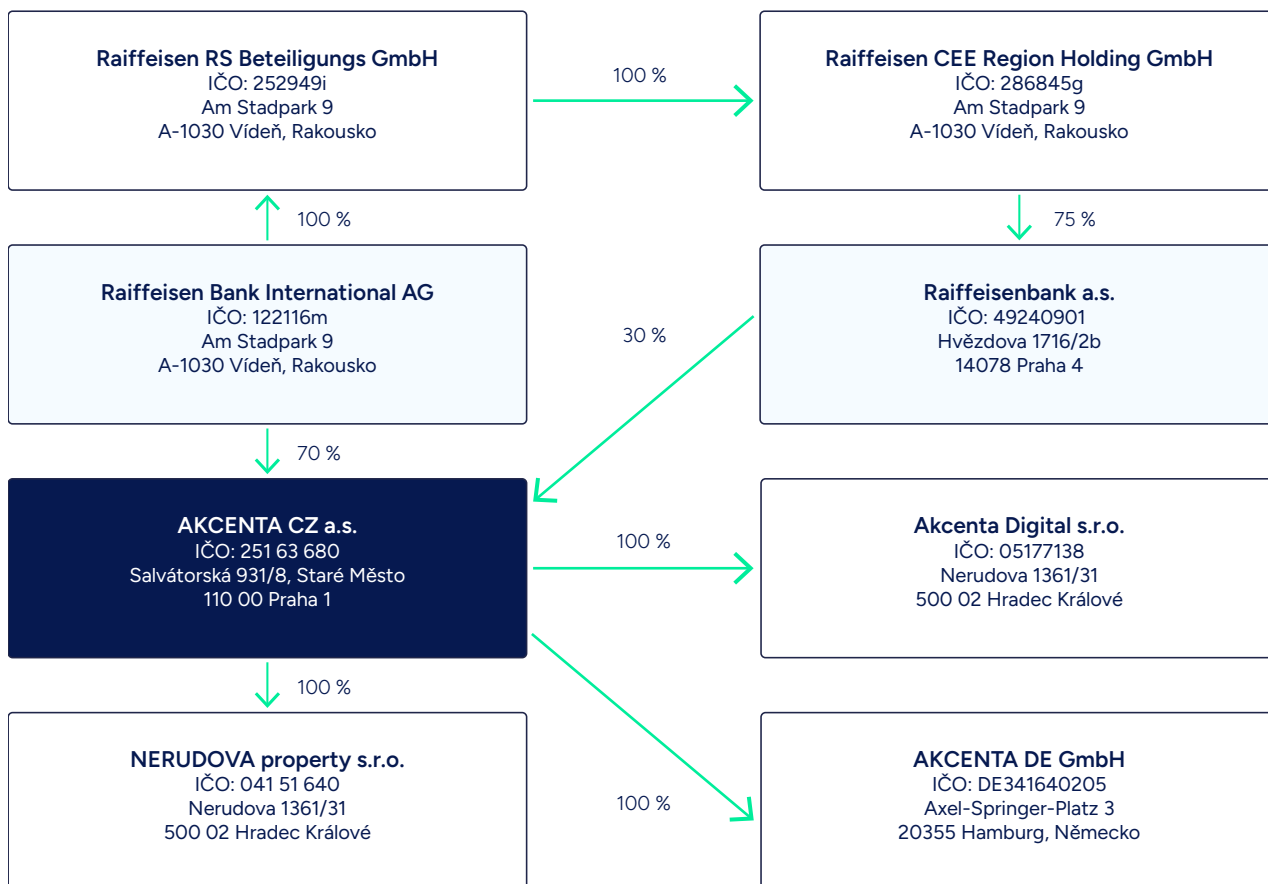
Raiffeisen RS Beteiligungs GmbH
IČO: 252949i
Am Stadpark 9
A-1030 Vídeň, Rakousko

100 %

Raiffeisen CEE Region Holding GmbH
IČO: 286845g
Am Stadpark 9
A-1030 Vídeň, Rakousko

100 %

75 %

Raiffeisen Bank International AG
IČO: 122116m
Am Stadpark 9
A-1030 Vídeň, Rakousko

30 %

Raiffeisenbank a.s.
IČO: 49240901
Hvězdova 1716/2b
14078 Praha 4

70 %

AKCENTA CZ a.s.
IČO: 251 63 680
Salvátorská 931/8, Staré Město
110 00 Praha 1

100 %

Akcenta Digital s.r.o.
IČO: 05177138
Nerudova 1361/31
500 02 Hradec Králové

100 %

NERUDOVA property s.r.o.
IČO: 041 51 640
Nerudova 1361/31
500 02 Hradec Králové

100 %

AKCENTA DE GmbH
IČO: DE341640205
Axel-Springer-Platz 3
20355 Hamburg, Německo